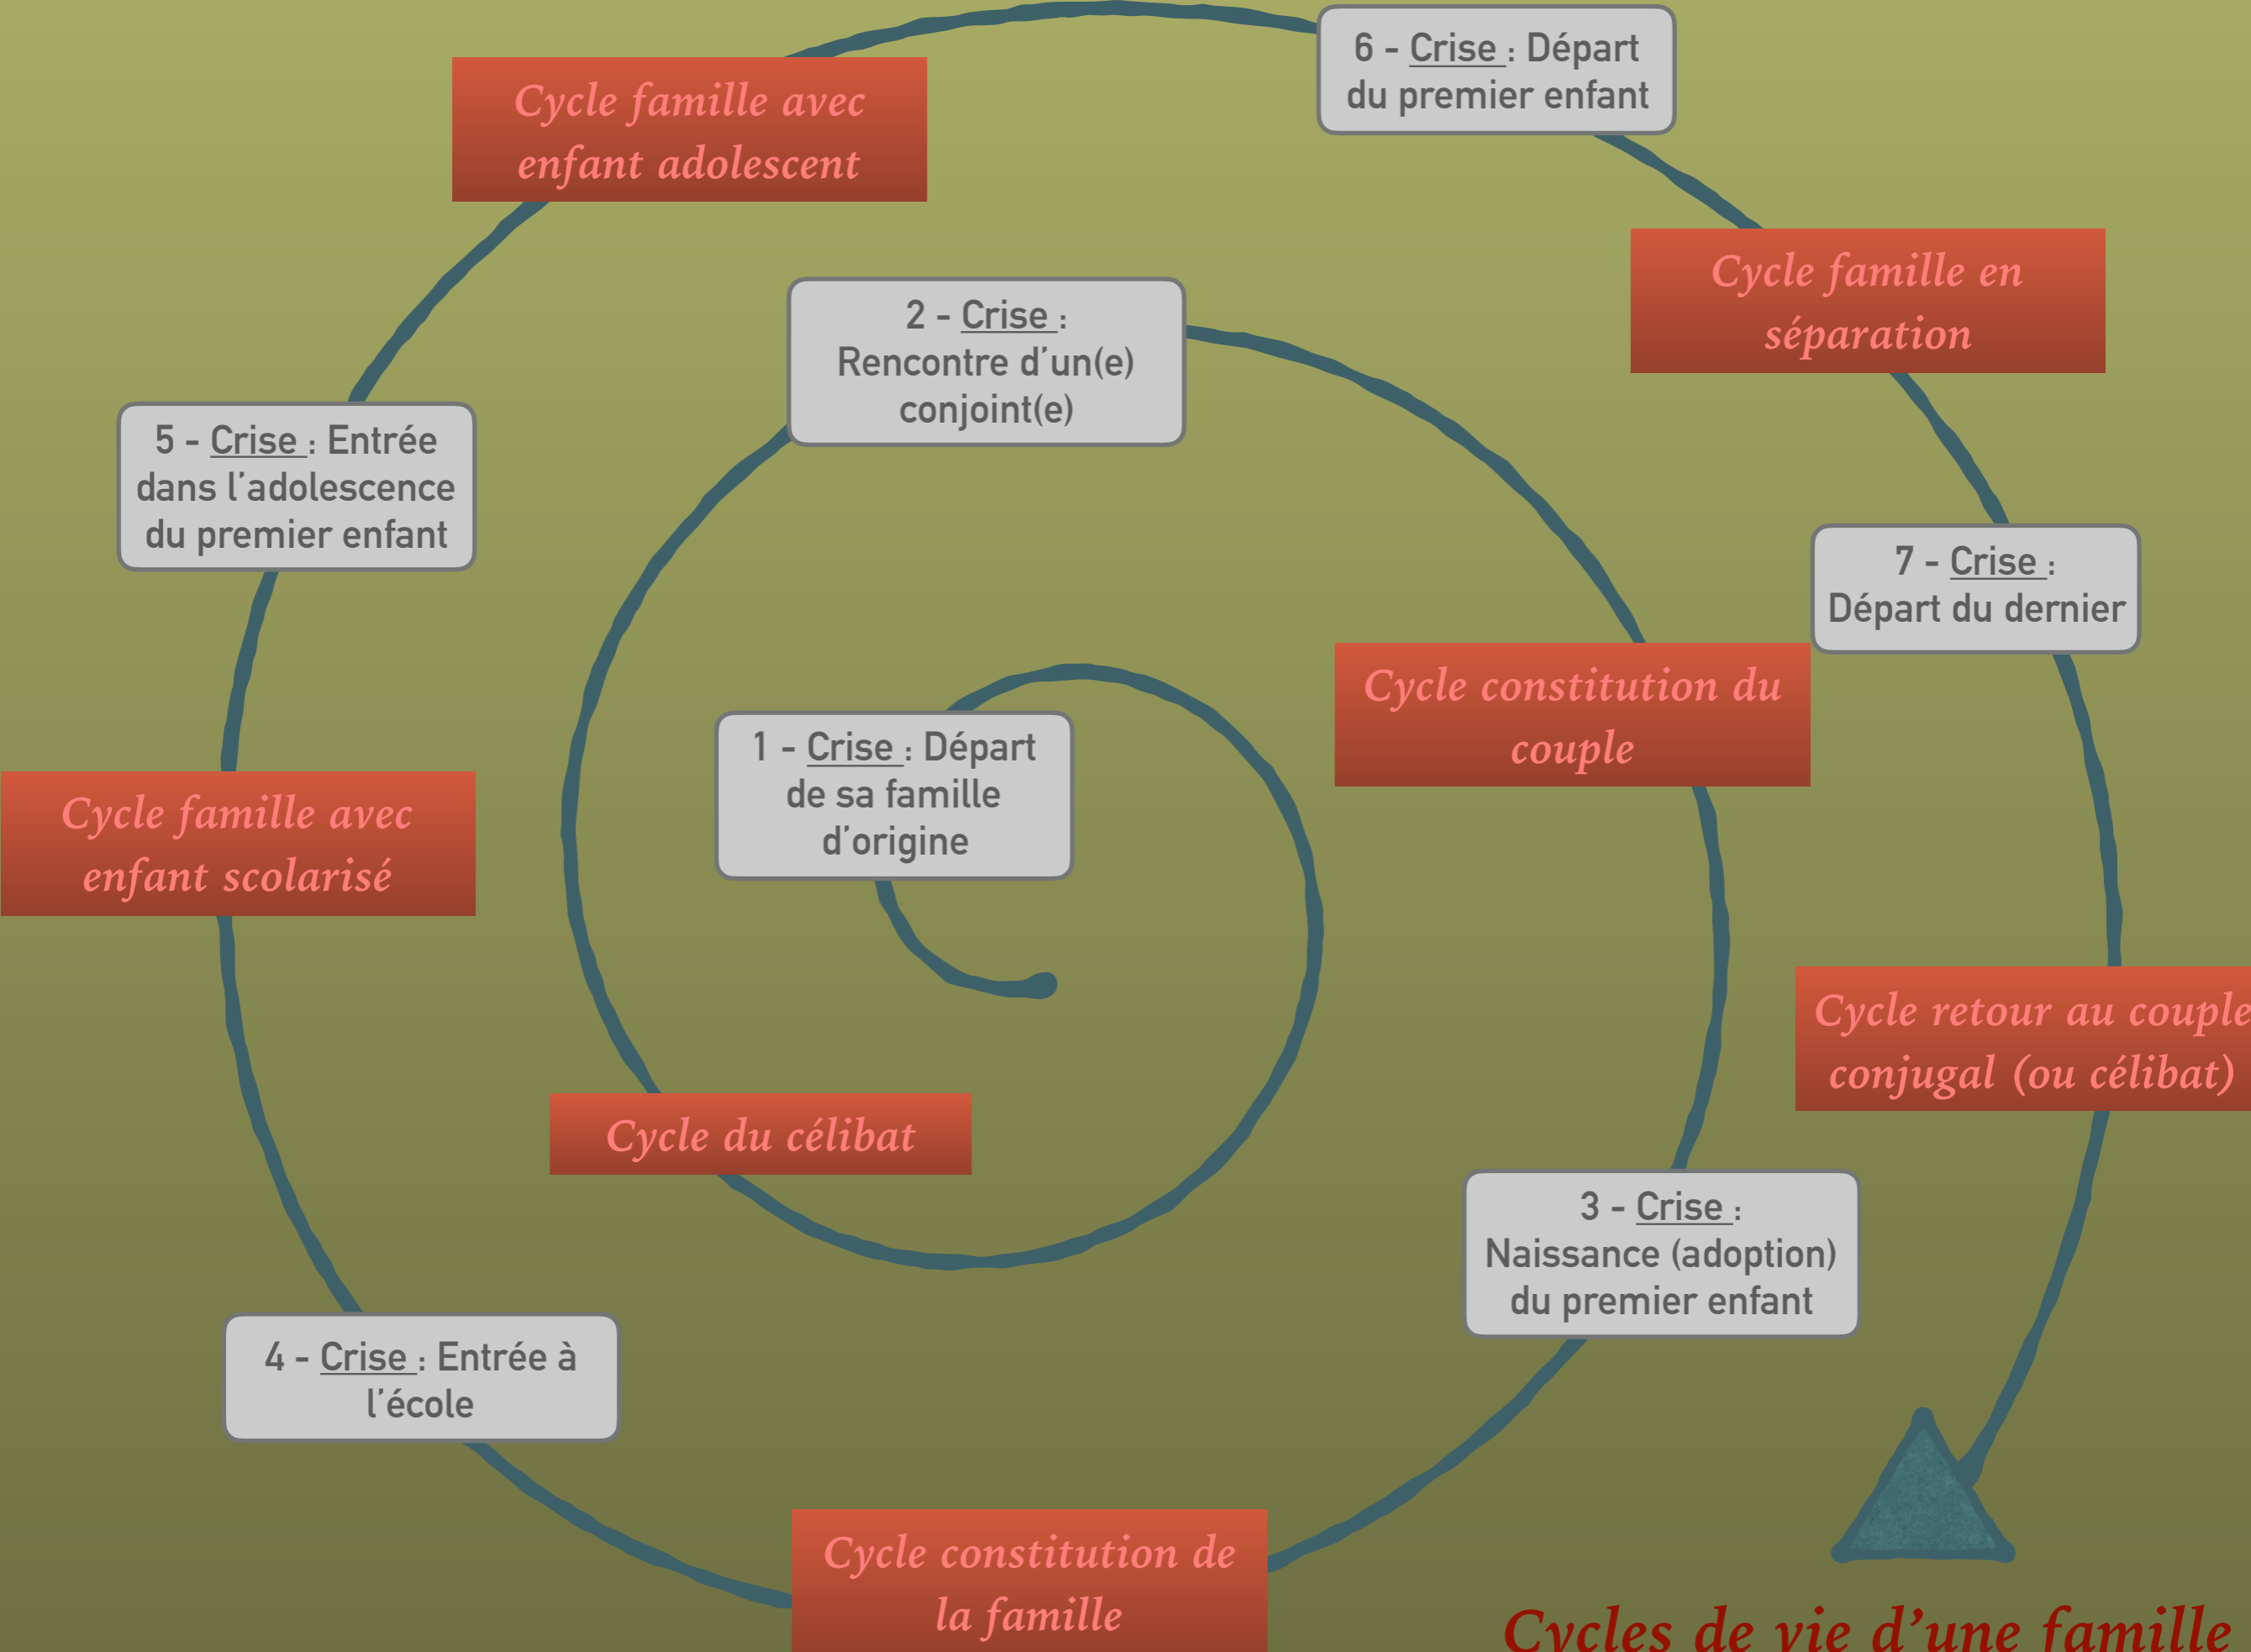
6 - Crise : Départ du premier enfant

Cycle famille avec enfant adolescent

Cycle famille en séparation

2 - Crise : Rencontre d'un(e) conjoint(e)

5 - Crise : Entrée dans l'adolescence du premier enfant

7 - Crise : Départ du dernier

Cycle constitution du couple

1 - Crise : Départ de sa famille d'origine

Cycle famille avec enfant scolarisé

Cycle retour au couple conjugal (ou célibat)

Cycle du célibat

3 - Crise : Naissance (adoption) du premier enfant

4 - Crise : Entrée à l'école

Cycle constitution de la famille

Cycles de vie d'une famille